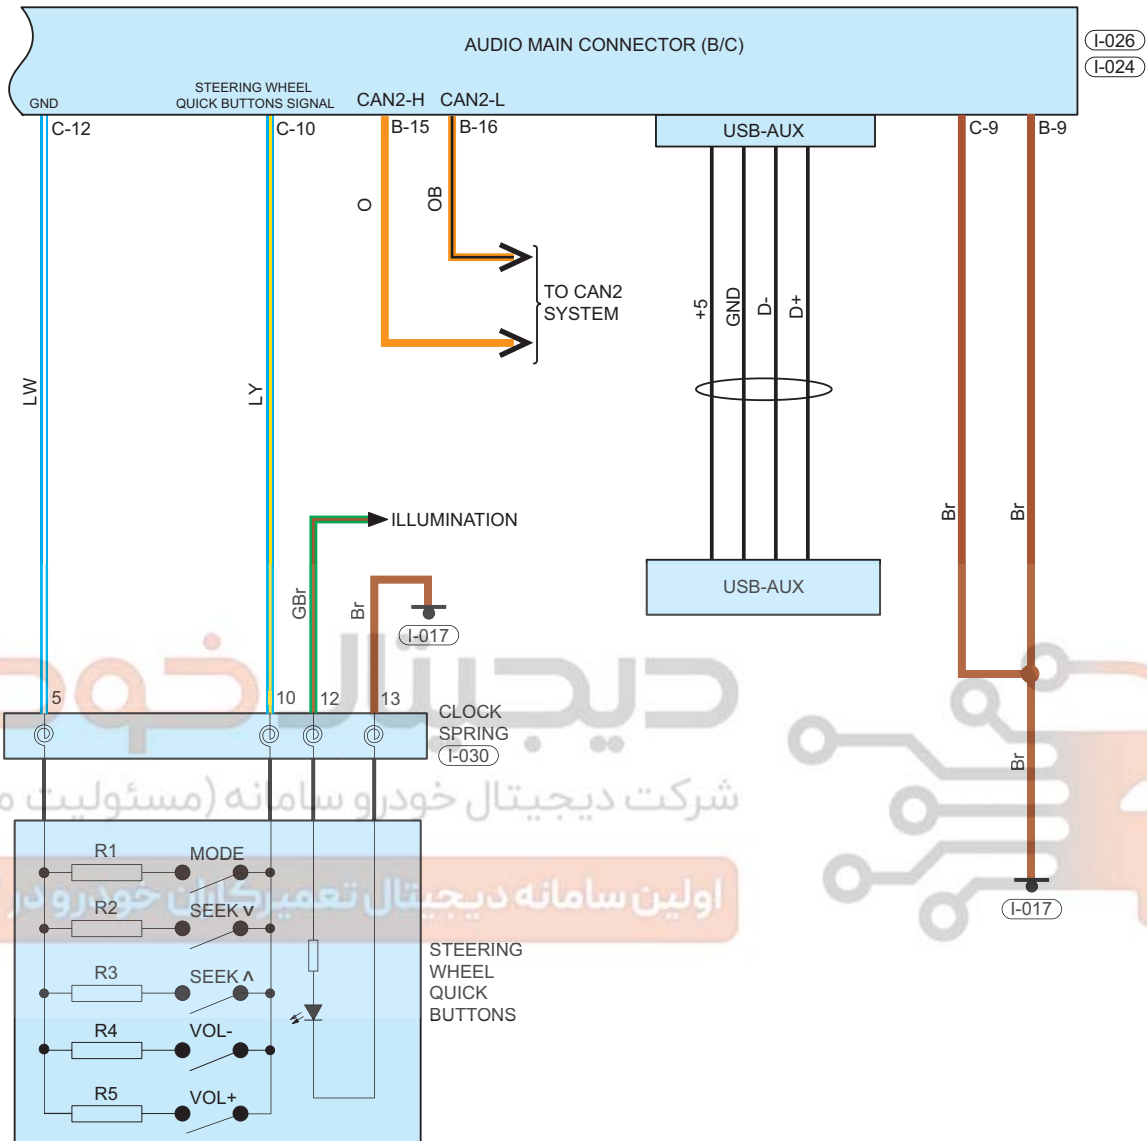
AUDIO MAIN CONNECTOR (B/C)
I-026
I-024

GND
STEERING WHEEL QUICK BUTTONS SIGNAL
CAN2-H
CAN2-L
C-12
C-10
B-15
B-16
USB-AUX
C-9
B-9
O
OB
TO CAN2 SYSTEM
+5
GND
D-
D+
LW
LY
Br
Br
ILLUMINATION
GBr
Br
I-017
USB-AUX
5
10
12
13
CLOCK SPRING
I-030
Br
شرکت دیجیتال خودرو سامانه (مسئولیت م
اولین سامانه دیجیتال تعمیرکاران خودرو در
I-017
R1
MODE
R2
SEEK ᐯ
R3
SEEK ᐱ
R4
VOL-
R5
VOL+
STEERING WHEEL QUICK BUTTONS